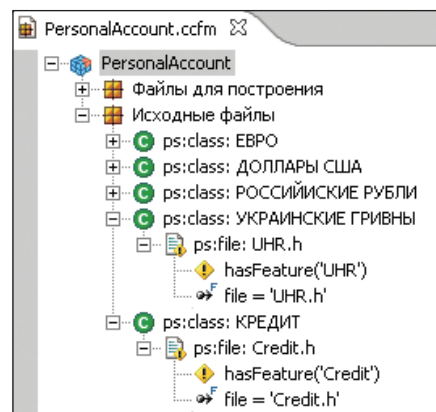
PersonalAccount.ccfm ☒

PersonalAccount

Файлы для построения

Исходные файлы

ps:class: ЕВРО

ps:class: ДОЛЛАРЫ США

ps:class: РОССИЙСКИЕ РУБЛИ

ps:class: УКРАИНСКИЕ ГРИВНЫ

ps:file: UHR.h

hasFeature('UHR')

file = 'UHR.h'

ps:class: КРЕДИТ

ps:file: Credit.h

hasFeature('Credit')

file = 'Credit.h'